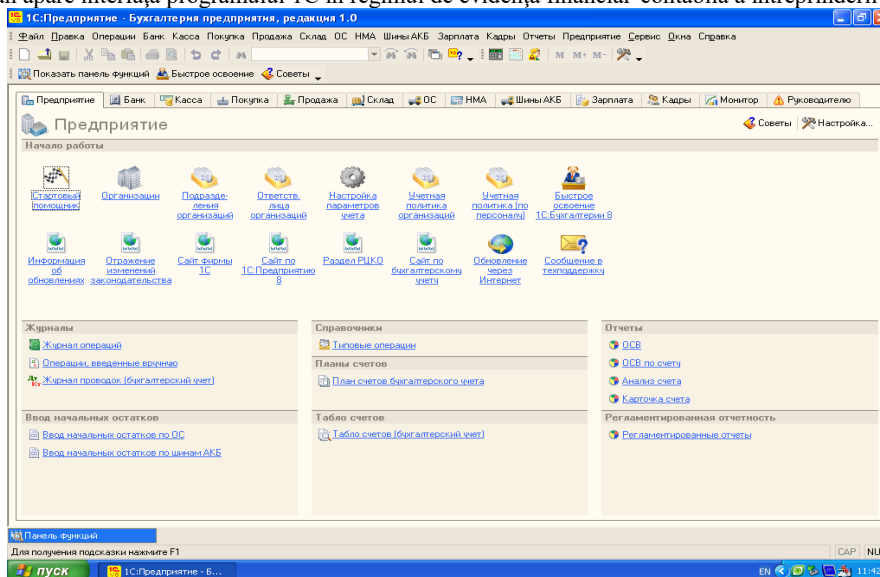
1С:Предприятие - Бухгалтерия предприятия, редакция 1.0

Файл Правка Операции Банк Касса Покупка Продажа Склад ОС НМА Шины АКБ Зарплата Кадры Отчеты Предприятие Сервис Окна Справка

Показать панель функций Быстрое освоение Советы

Предприятие Банк Касса Покупка Продажа Склад ОС НМА Шины АКБ Зарплата Кадры Монитор Руководителю

Предприятие

Советы Настройка...

Начало работы

Стартовый помощник
Организации
Подразделения организаций
Ответств. лица организаций
Настройка параметров учета
Учетная политика организаций
Учетная политика (по персоналу)
Быстрое освоение 1С:Бухгалтерии 8
Информация об обновлениях
Отражение изменений законодательства
Сайт фирмы 1С
Сайт по 1С:Предприятию 8
Раздел РЦКО
Сайт по бухгалтерскому учету
Обновление через Интернет
Сообщение в техподдержку

Журналы
Журнал операций
Операции, введенные вручную
Журнал проводок (бухгалтерский учет)

Ввод начальных остатков
Ввод начальных остатков по ОС
Ввод начальных остатков по шинам АКБ

Справочники
Типовые операции

Планы счетов
План счетов бухгалтерского учета

Табло счетов
Табло счетов (бухгалтерский учет)

Отчеты
ОСВ
ОСВ по счету
Анализ счета
Карточка счета

Регламентированная отчетность
Регламентированные отчеты

Панель функций
Для получения подсказки нажмите F1
CAP NU
пуск 1С:Предприятие - Б...
EN 11:42